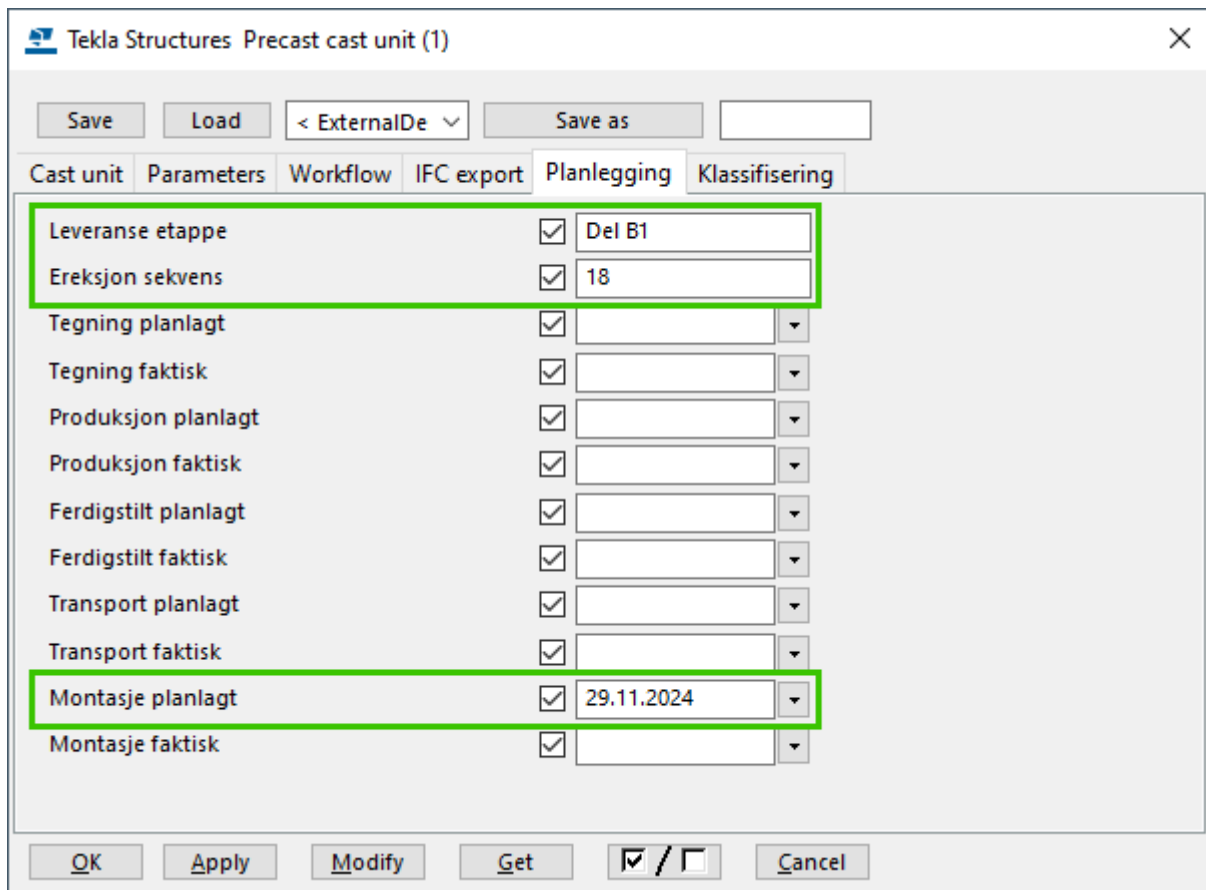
Tekla Structures Precast cast unit (1)

Save | Load | < ExternalDe | Save as

Cast unit | Parameters | Workflow | IFC export | Planlegging | Klassifisering

Leveranse etappe Del B1
Ereksjon sekvens 18
Tegning planlagt
Tegning faktisk
Produksjon planlagt
Produksjon faktisk
Ferdigstilt planlagt
Ferdigstilt faktisk
Transport planlagt
Transport faktisk
Montasje planlagt 29.11.2024
Montasje faktisk

OK | Apply | Modify | Get | ☑ / ☐ | Cancel